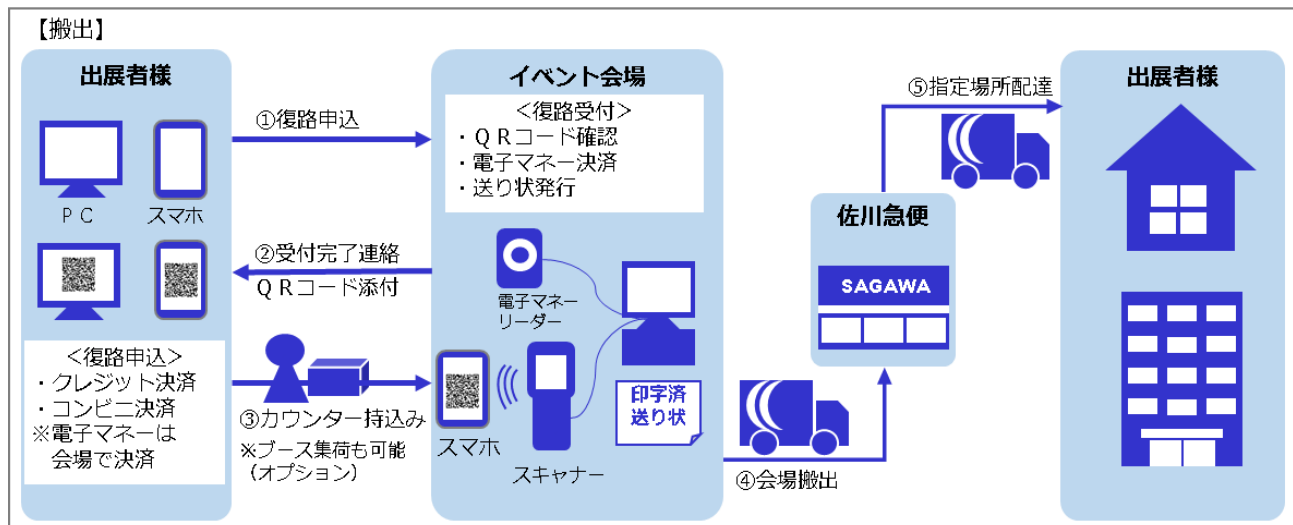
【搬出】

出展者様

ＰＣ

スマホ

＜復路申込＞
・クレジット決済
・コンビニ決済
※電子マネーは
会場で決済

①復路申込

②受付完了連絡
ＱＲコード添付

③カウンター持込み

※ブース集荷も可能
（オプション）

イベント会場

＜復路受付＞
・ＱＲコード確認
・電子マネー決済
・送り状発行

電子マネーリーダー

スマホ

スキャナー

印字済
送り状

④会場搬出

佐川急便

SAGAWA

⑤指定場所配達

出展者様